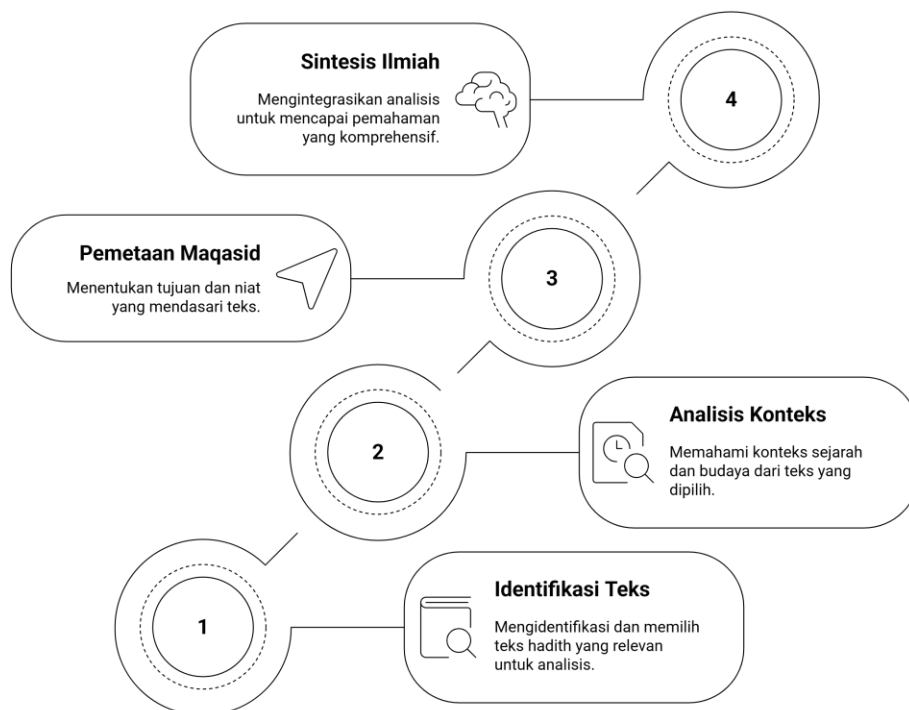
Sintesis Ilmiah

Mengintegrasikan analisis untuk mencapai pemahaman yang komprehensif.

4

Pemetaan Maqasid

Menentukan tujuan dan niat yang mendasari teks.

3

2

Analisis Konteks

Memahami konteks sejarah dan budaya dari teks yang dipilih.

1

Identifikasi Teks

Mengidentifikasi dan memilih teks hadith yang relevan untuk analisis.